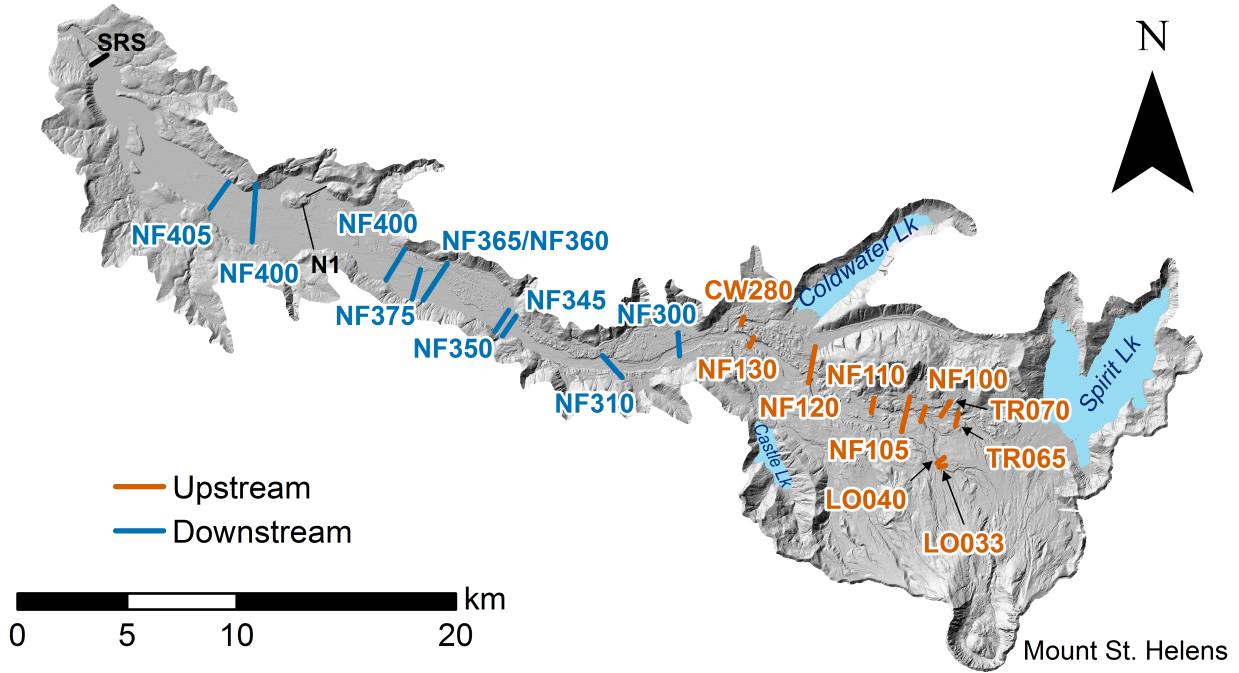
SRS

N

NF405
NF400
N1
NF400
NF365/NF360
NF375
NF345
NF350
NF300
NF310
CW280
Coldwater Lk
NF130
NF110
NF100
NF120
TR070
Spirit Lk
Castle Lk
NF105
TR065
LO040
LO033

Upstream
Downstream

km
0 5 10 20

Mount St. Helens